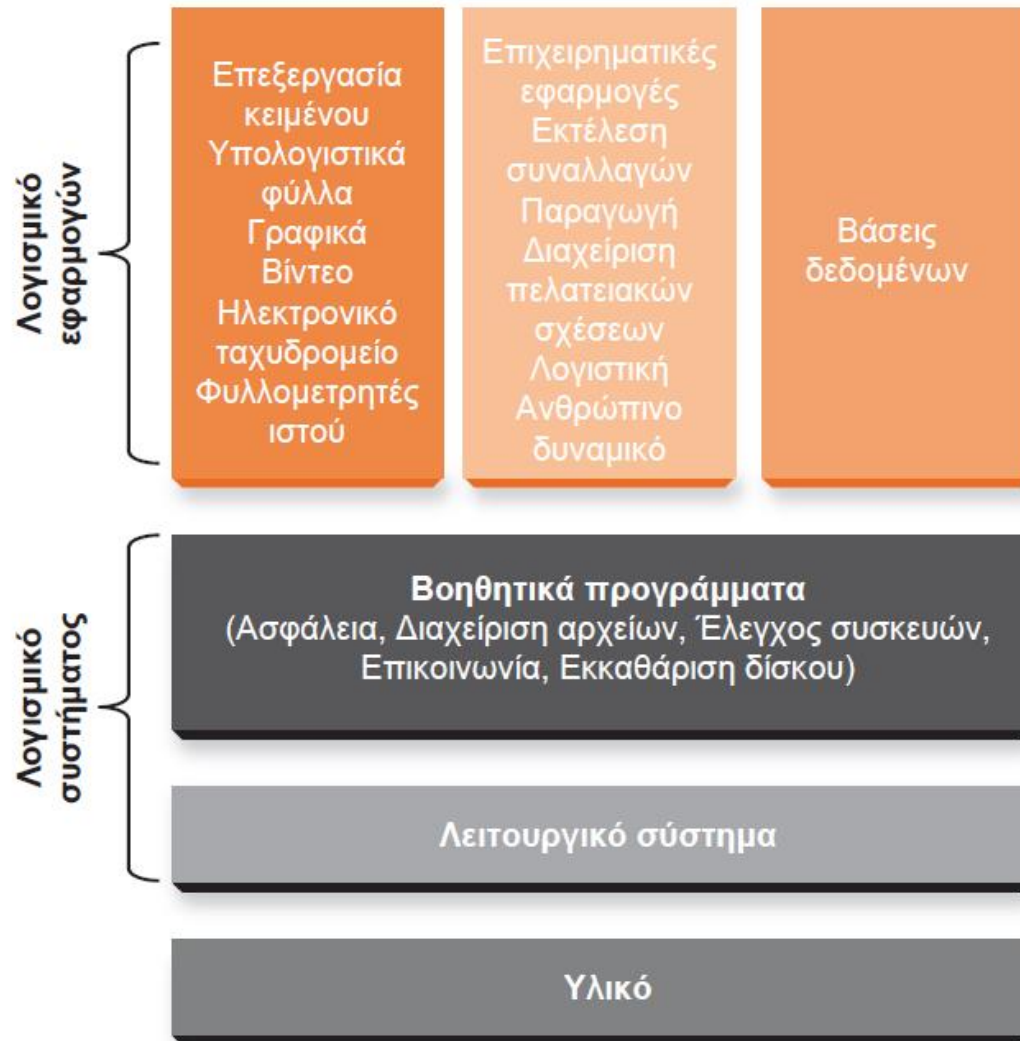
Λογισμικό εφαρμογών

Επεξεργασία κειμένου
Υπολογιστικά φύλλα
Γραφικά
Βίντεο
Ηλεκτρονικό ταχυδρομείο
Φυλλομετρητές ιστού

Επιχειρηματικές εφαρμογές
Εκτέλεση συναλλαγών
Παραγωγή
Διαχείριση πελατειακών σχέσεων
Λογιστική
Ανθρώπινο δυναμικό

Βάσεις δεδομένων

Λογισμικό συστήματος

Βοηθητικά προγράμματα
(Ασφάλεια, Διαχείριση αρχείων, Έλεγχος συσκευών, Επικοινωνία, Εκκαθάριση δίσκου)

Λειτουργικό σύστημα

Υλικό